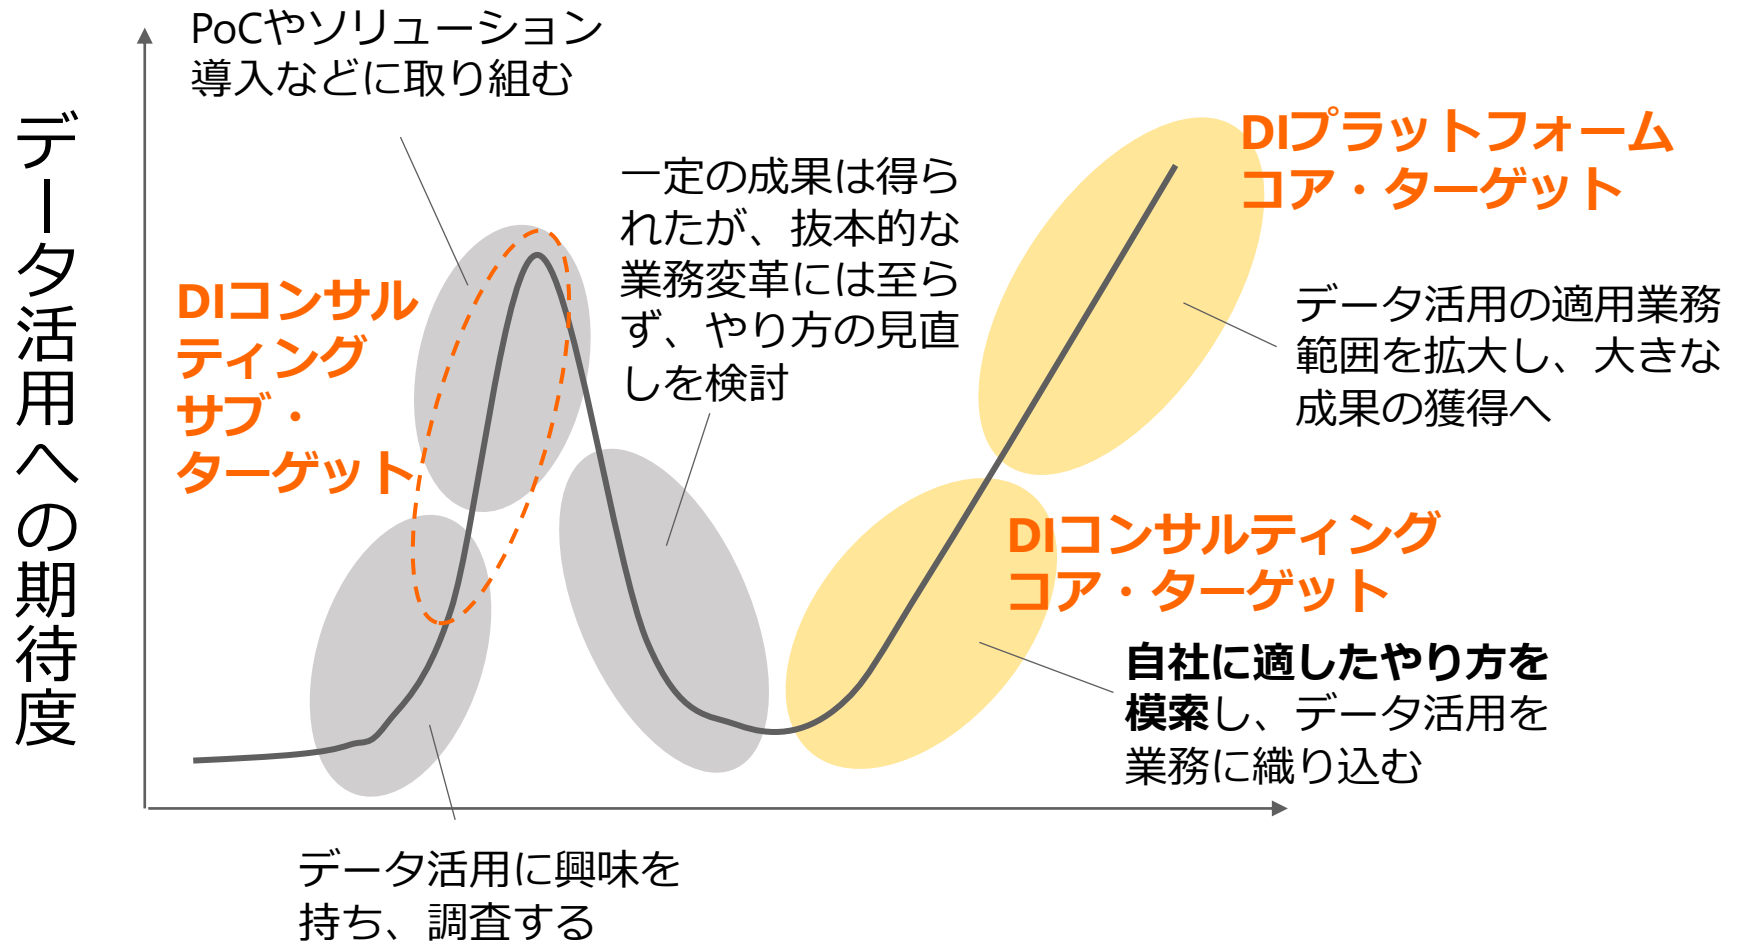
データ活用への期待度

PoCやソリューション導入などに取り組む

DIコンサルティングサブ・ターゲット

一定の成果は得られたが、抜本的な業務変革には至らず、やり方の見直しを検討

DIプラットフォームコア・ターゲット

データ活用の適用業務範囲を拡大し、大きな成果の獲得へ

DIコンサルティングコア・ターゲット

**自社に適したやり方を模索**し、データ活用を業務に織り込む

データ活用に興味を持ち、調査する